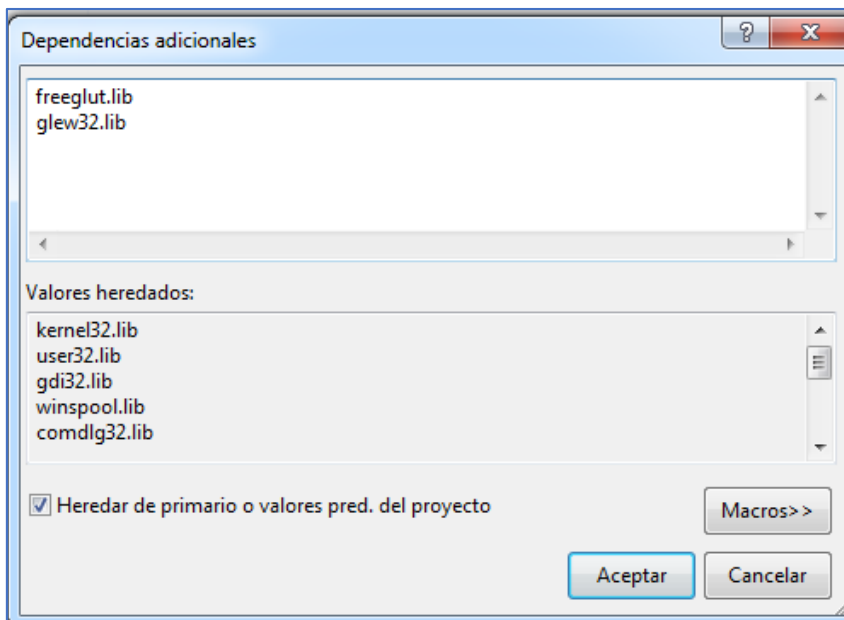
Dependencias adicionales

freeglut.lib
glew32.lib

Valores heredados:

kernel32.lib
user32.lib
gdi32.lib
winspool.lib
comdlg32.lib

Heredar de primario o valores pred. del proyecto

Macros>>

Aceptar

Cancelar